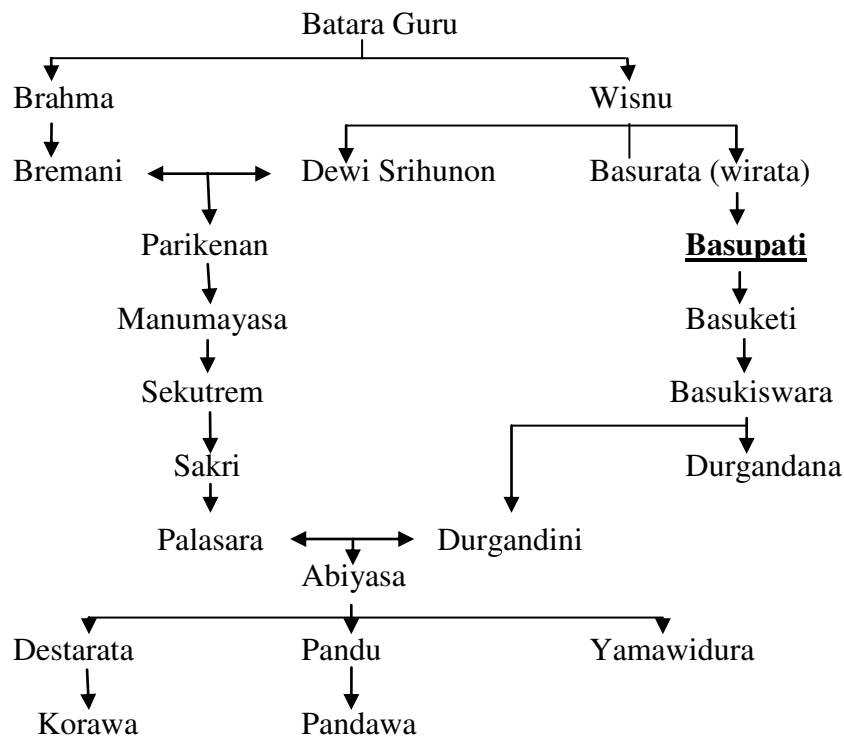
Batara Guru

Brahma

Wisnu

Bremani

Dewi Srihunon

Basurata (wirata)

Parikenan

Basupati

Manumayasa

Basuketi

Sekutrem

Basukiswara

Sakri

Durgandana

Palasara

Durgandini

Abiyasa

Destarata

Pandu

Yamawidura

Korawa

Pandawa